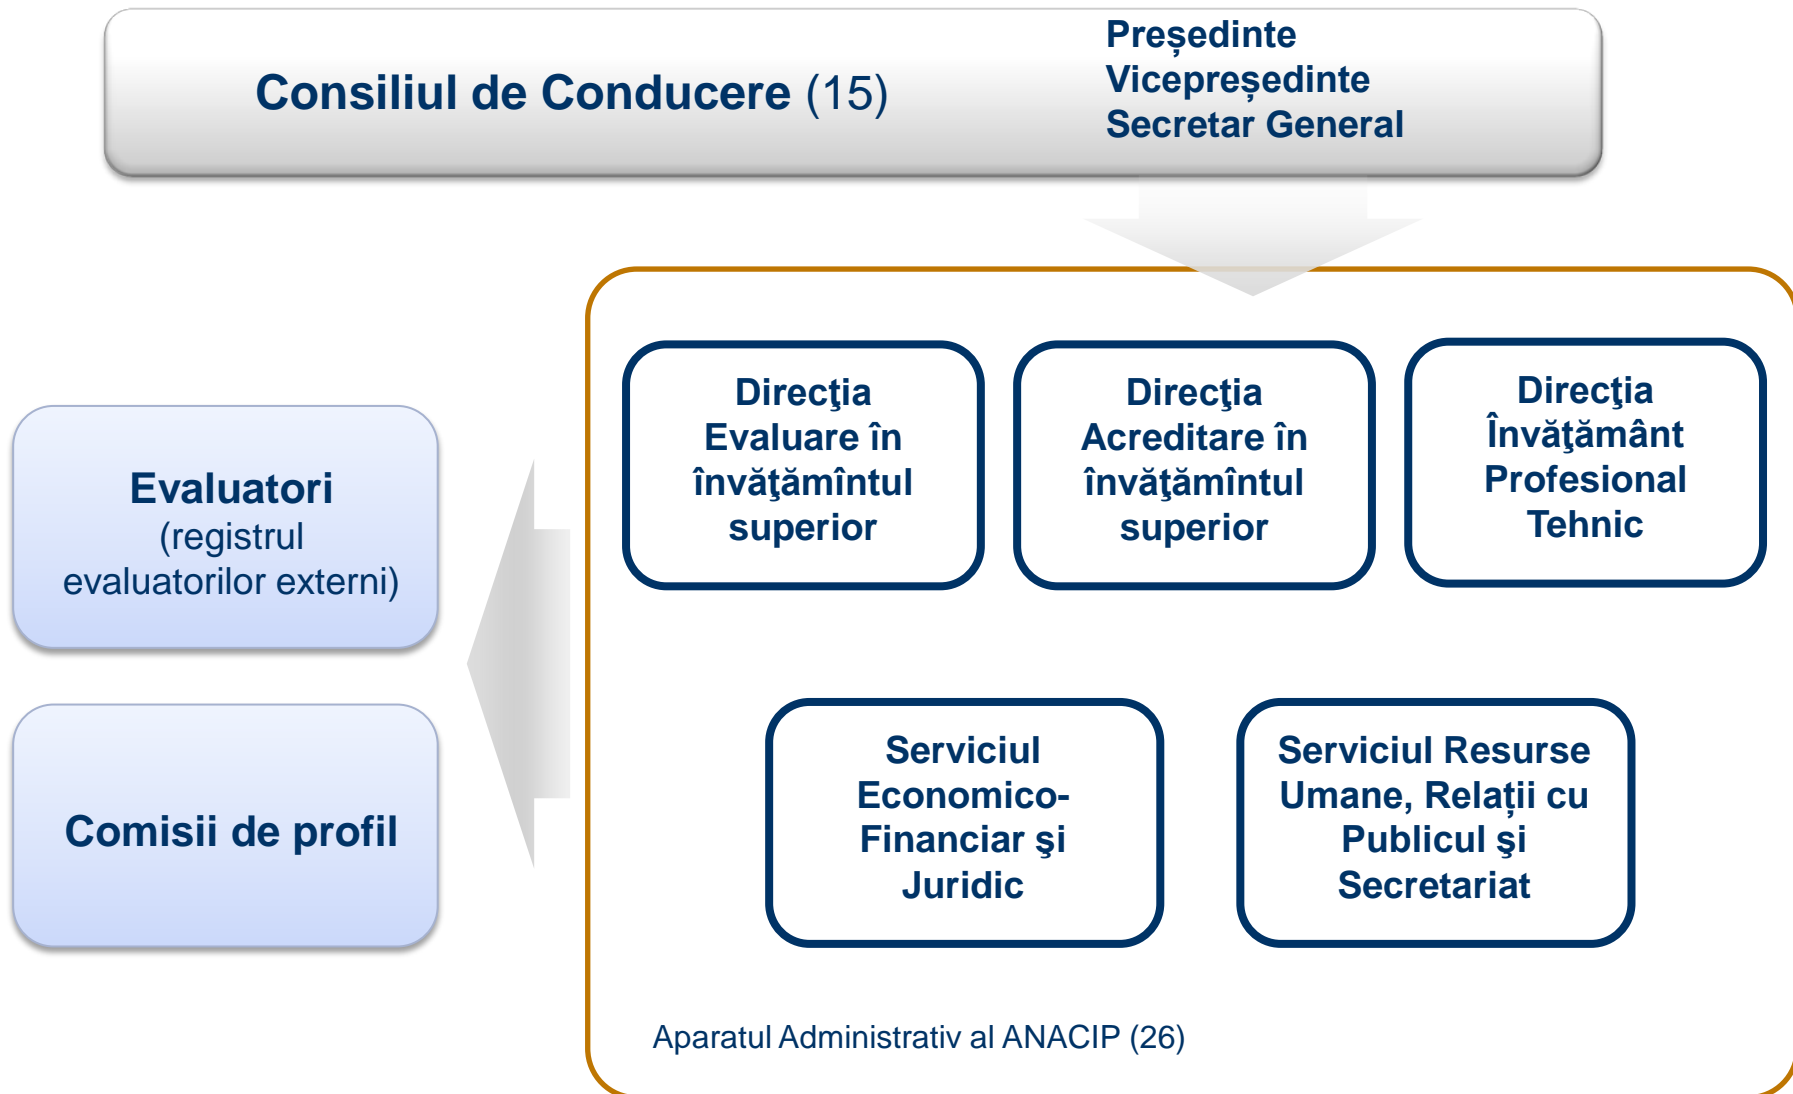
Consiliul de Conducere (15)

Președinte
Vicepreședinte
Secretar General

Evaluatori
(registrul evaluatorilor externi)

Comisii de profil

Direcţia Evaluare în învăţămîntul superior

Direcţia Acreditare în învăţămîntul superior

Direcţia Învăţământ Profesional Tehnic

Serviciul Economico-Financiar şi Juridic

Serviciul Resurse Umane, Relații cu Publicul şi Secretariat

Aparatul Administrativ al ANACIP (26)